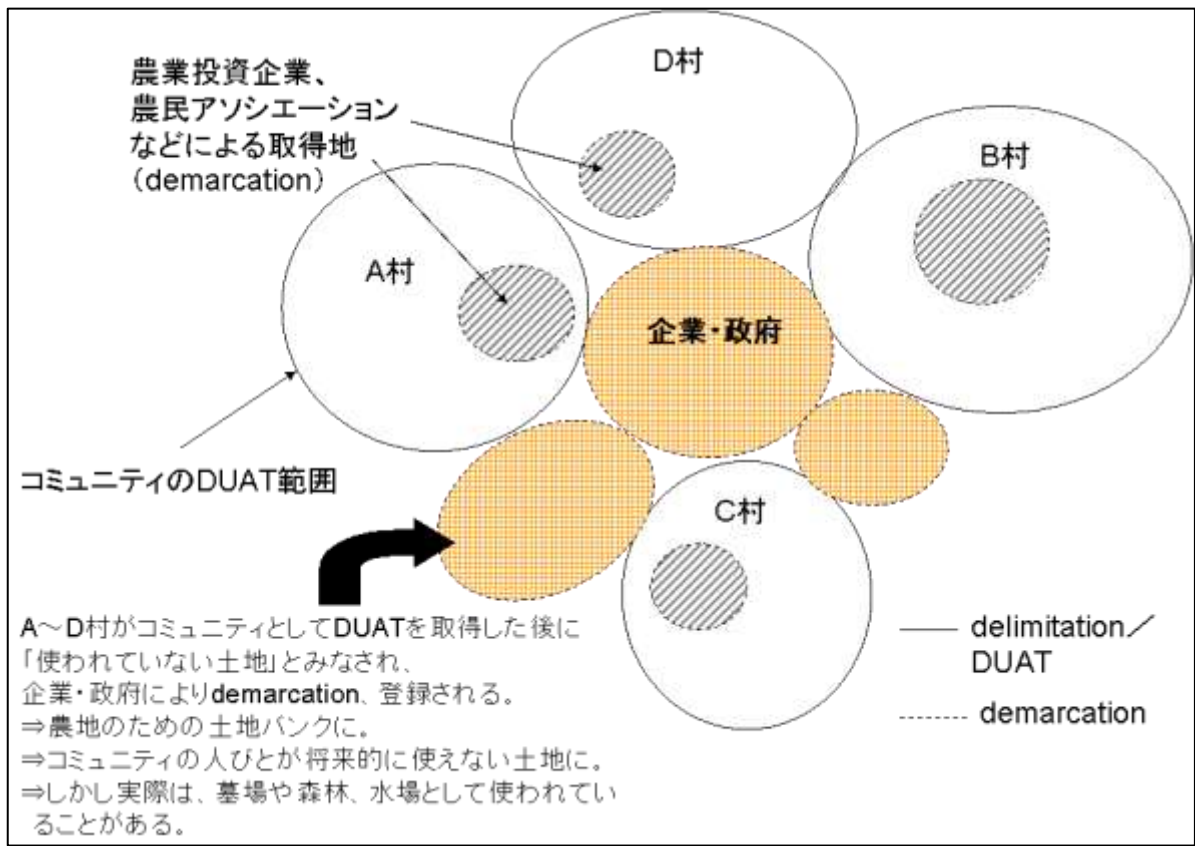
農業投資企業、
農民アソシエーション
などによる取得地
（demarcation）

D村

B村

A村

企業・政府

コミュニティのDUAT範囲

C村

A～D村がコミュニティとしてDUATを取得した後に
「使われていない土地」とみなされ、
企業・政府によりdemarcation、登録される。
⇒農地のための土地バンクに。
⇒コミュニティの人びとが将来的に使えない土地に。
⇒しかし実際は、墓場や森林、水場として使われていることがある。

—— delimitation／DUAT

------- demarcation